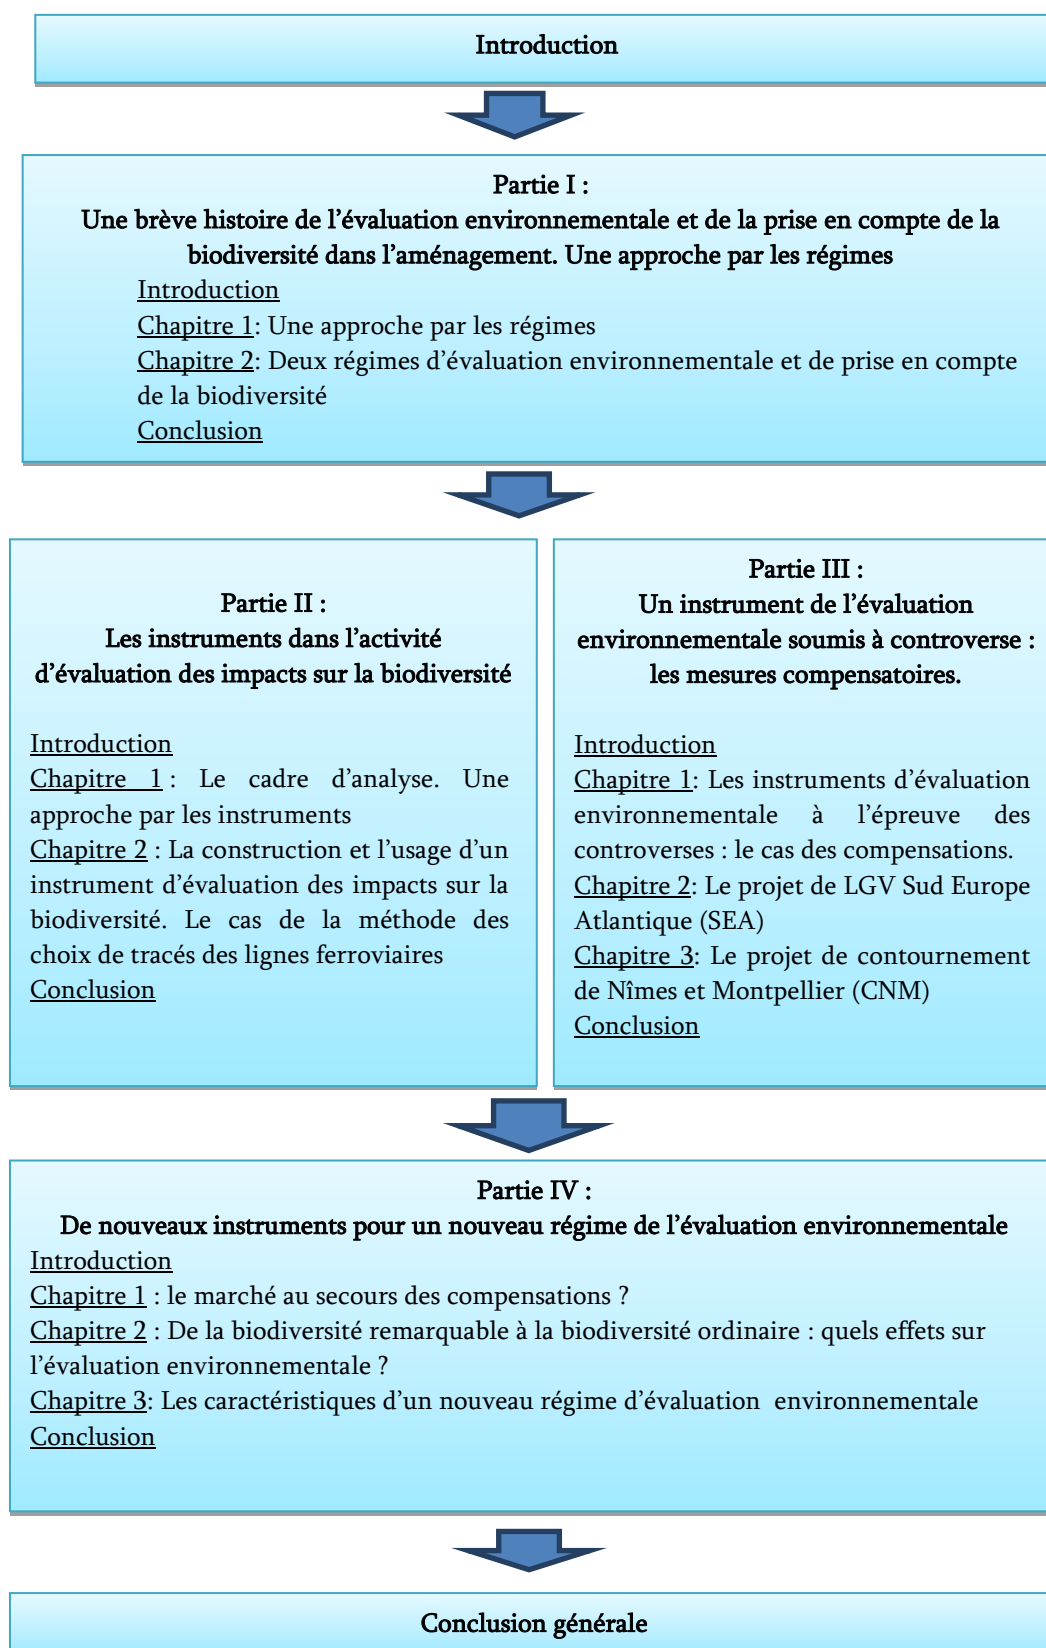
Introduction

Partie I :
Une brève histoire de l'évaluation environnementale et de la prise en compte de la biodiversité dans l'aménagement. Une approche par les régimes

Introduction
Chapitre 1: Une approche par les régimes
Chapitre 2: Deux régimes d'évaluation environnementale et de prise en compte de la biodiversité
Conclusion

Partie II :
Les instruments dans l'activité d'évaluation des impacts sur la biodiversité

Introduction
Chapitre 1 : Le cadre d'analyse. Une approche par les instruments
Chapitre 2 : La construction et l'usage d'un instrument d'évaluation des impacts sur la biodiversité. Le cas de la méthode des choix de tracés des lignes ferroviaires
Conclusion

Partie III :
Un instrument de l'évaluation environnementale soumis à controverse : les mesures compensatoires.

Introduction
Chapitre 1: Les instruments d'évaluation environnementale à l'épreuve des controverses : le cas des compensations.
Chapitre 2: Le projet de LGV Sud Europe Atlantique (SEA)
Chapitre 3: Le projet de contournement de Nîmes et Montpellier (CNM)
Conclusion

Partie IV :
De nouveaux instruments pour un nouveau régime de l'évaluation environnementale

Introduction
Chapitre 1 : le marché au secours des compensations ?
Chapitre 2 : De la biodiversité remarquable à la biodiversité ordinaire : quels effets sur l'évaluation environnementale ?
Chapitre 3: Les caractéristiques d'un nouveau régime d'évaluation environnementale
Conclusion

Conclusion générale